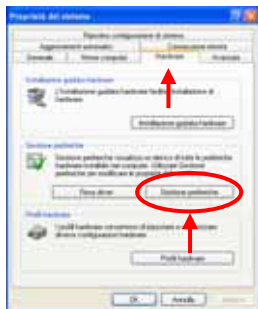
Proprietà del sistema

Ripristino configurazione di sistema
Aggiornamenti automatici
Connessione remota
Generale
Nome computer
Hardware
Avanzate

Installazione guidata hardware
L'Installazione guidata hardware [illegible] installazione di hardware.
Installazione guidata hardware

Gestione periferiche
Gestione periferiche visualizza un elenco di tutte le periferiche hardware installate nel computer. Utilizzare Gestione periferiche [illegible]
Firma driver
Gestione periferiche

Profili hardware
I profili hardware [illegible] configurazioni hardware.
Profili hardware

OK
Annulla
Applica